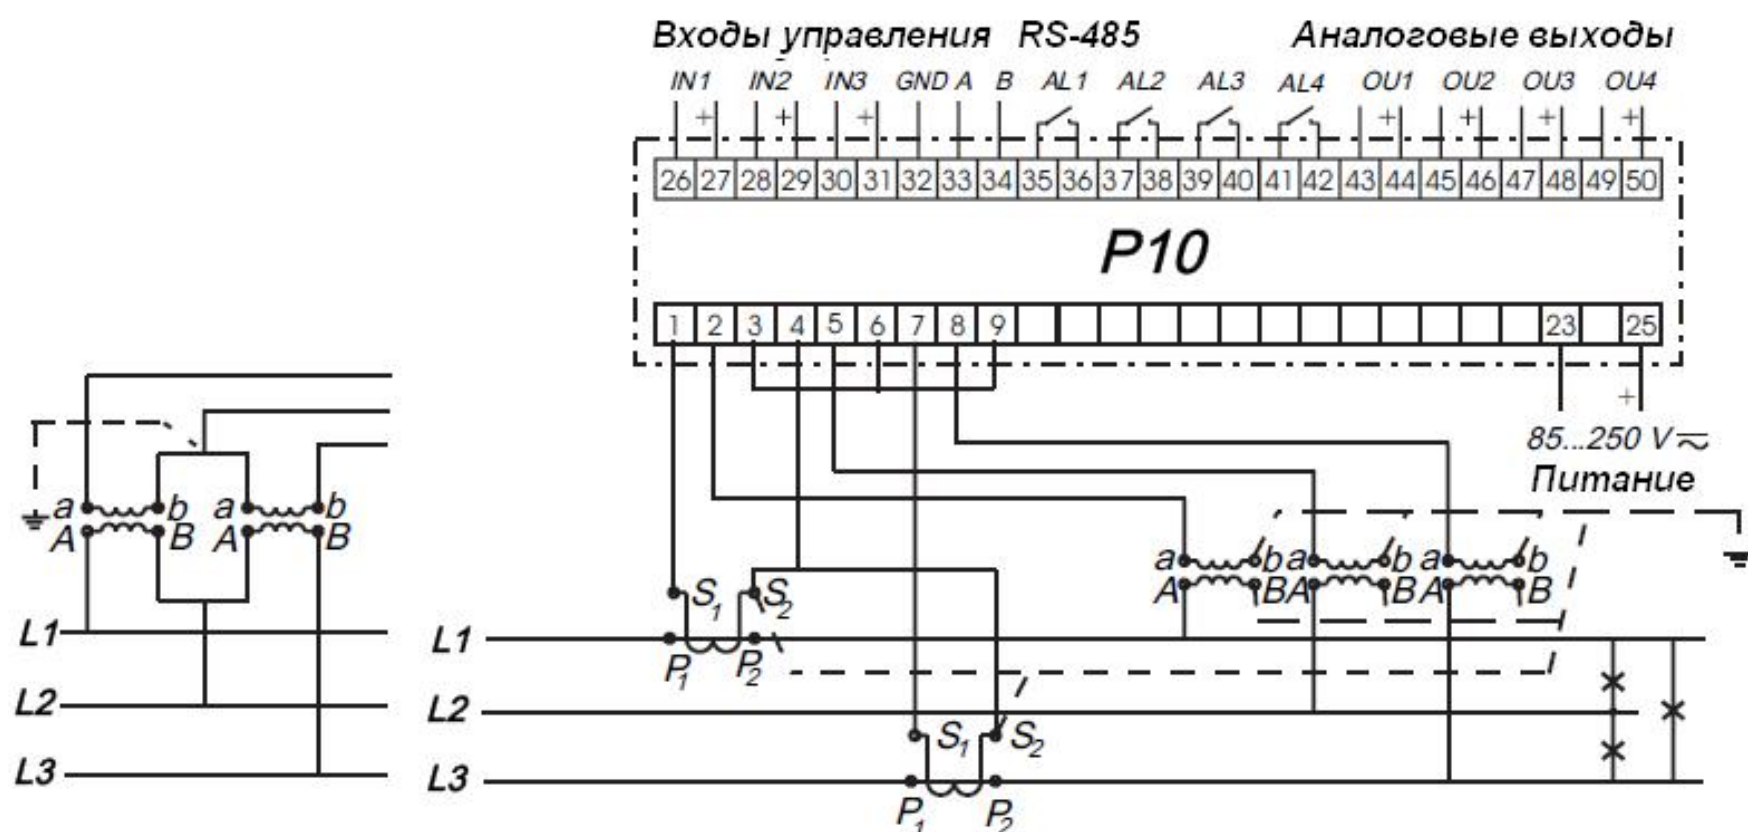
Входы управления RS-485 Аналоговые выходы

IN1 + IN2 + IN3 + GND A B AL1 AL2 AL3 AL4 OU1 + OU2 + OU3 + OU4 +

| 26 | 27 | 28 | 29 | 30 | 31 | 32 | 33 | 34 | 35 | 36 | 37 | 38 | 39 | 40 | 41 | 42 | 43 | 44 | 45 | 46 | 47 | 48 | 49 | 50 |
|---|---|---|---|---|---|---|---|---|---|---|---|---|---|---|---|---|---|---|---|---|---|---|---|---|

P10

| 1 | 2 | 3 | 4 | 5 | 6 | 7 | 8 | 9 | | | | | | | | | | | | | | 23 | | 25 |
|---|---|---|---|---|---|---|---|---|---|---|---|---|---|---|---|---|---|---|---|---|---|---|---|---|

+
85...250 V ≂
Питание

a b a b
A B A B

L1
L2
L3

$S_1$ $S_2$
L1
$P_1$ $P_2$
L2
$S_1$ $S_2$
L3
$P_1$ $P_2$

a b a b a b
A B A B A B